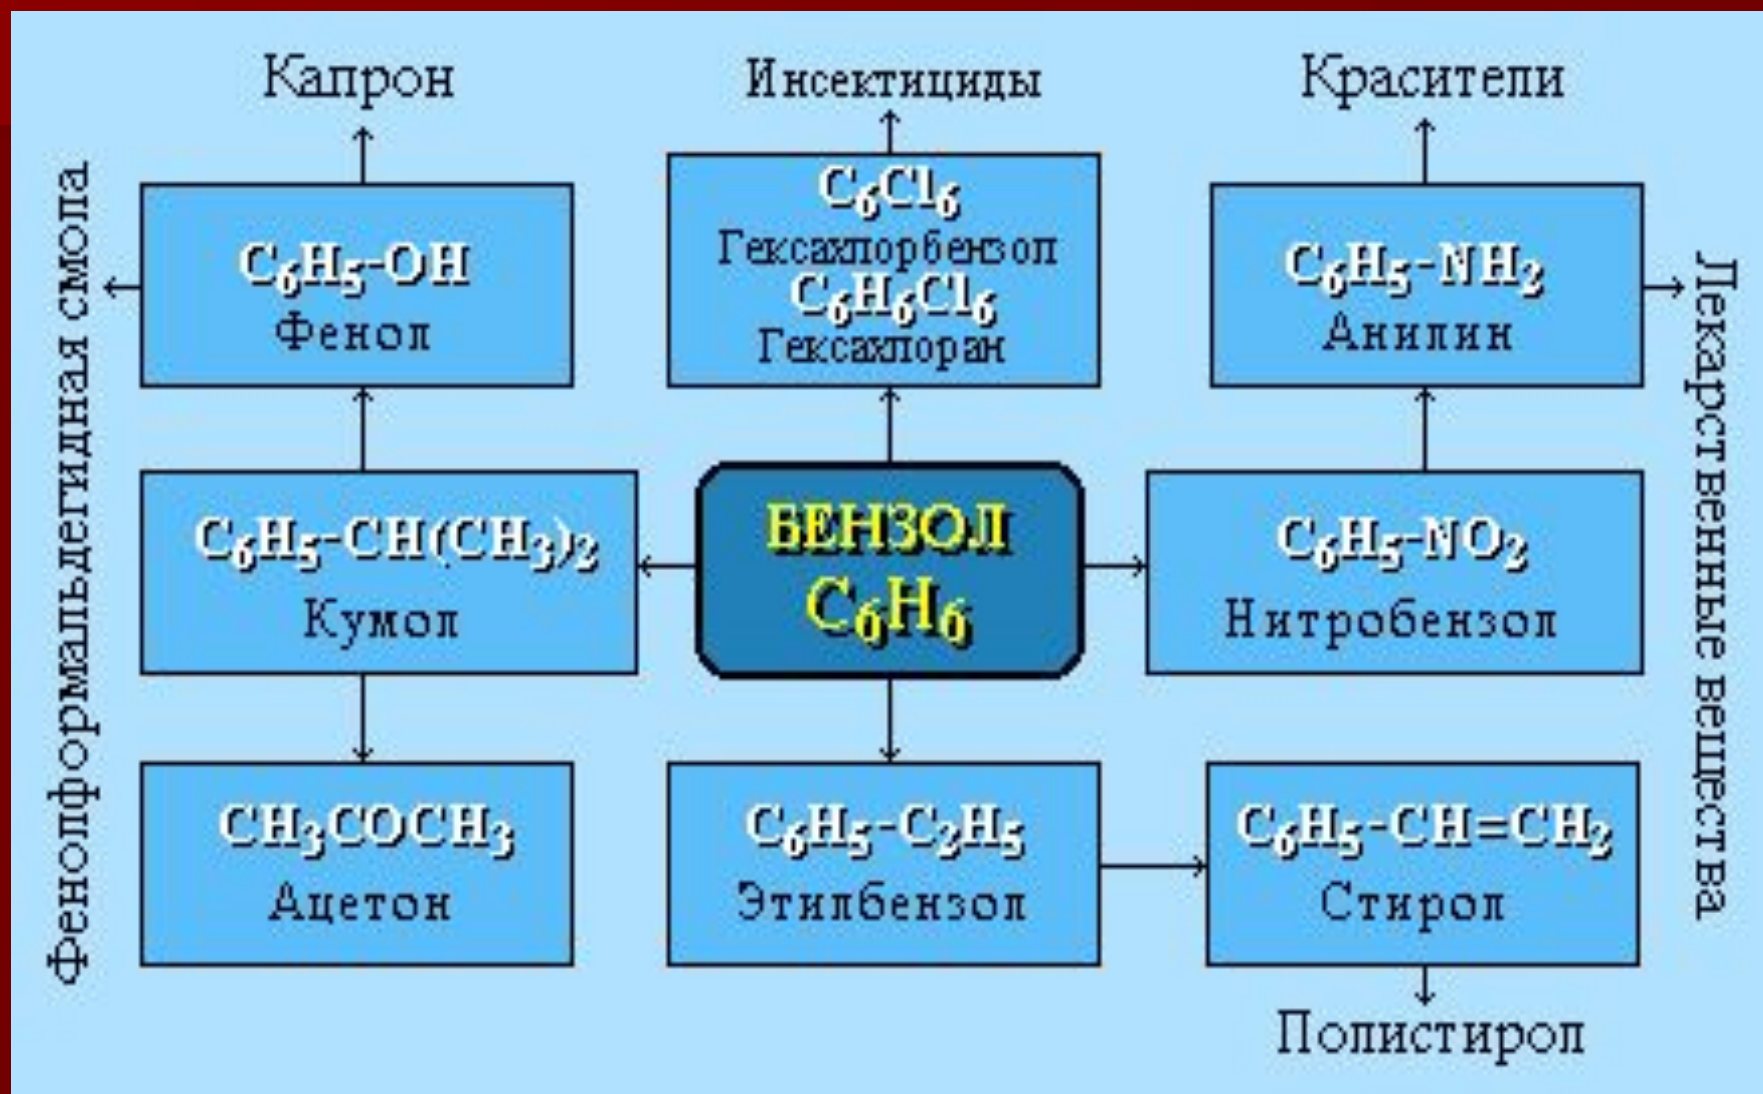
Капрон

Инсектициды

Красители

Фенолформальдегидная смола

$C_6H_5$-OH
Фенол

$C_6Cl_6$
Гексахлорбензол
$C_6H_6Cl_6$
Гексахлоран

$C_6H_5$-$NH_2$
Анилин

Лекарственные вещества

$C_6H_5$-$CH(CH_3)_2$
Кумол

БЕНЗОЛ
$C_6H_6$

$C_6H_5$-$NO_2$
Нитробензол

$CH_3COCH_3$
Ацетон

$C_6H_5$-$C_2H_5$
Этилбензол

$C_6H_5$-$CH=CH_2$
Стирол

Полистирол